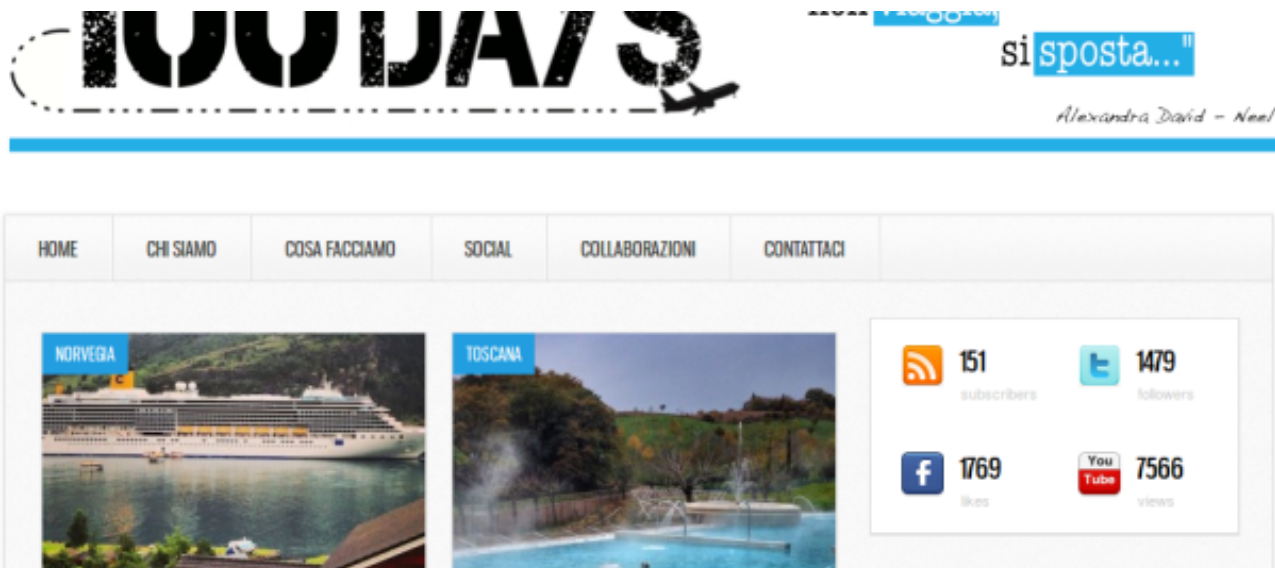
100DAYS

non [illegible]

si sposta..."

Alexandra David - Neel

HOME
CHI SIAMO
COSA FACCIAMO
SOCIAL
COLLABORAZIONI
CONTATTACI

NORVEGIA

TOSCANA

151 subscribers

1479 followers

1769 likes

You Tube

7566 views